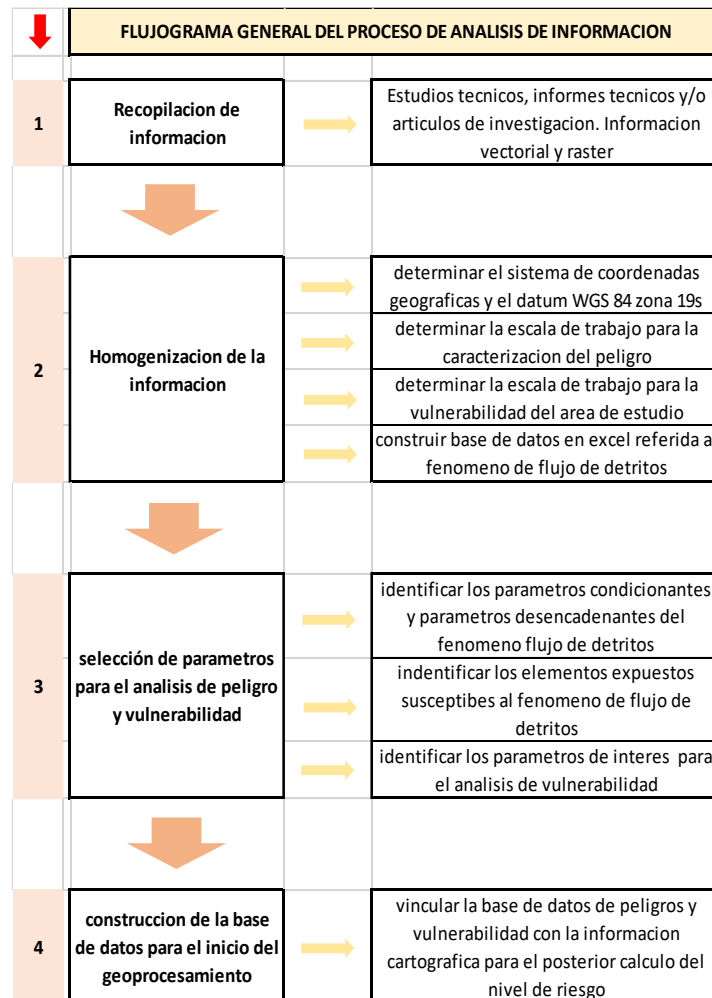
FLUJOGRAMA GENERAL DEL PROCESO DE ANALISIS DE INFORMACION

1

Recopilacion de informacion

Estudios tecnicos, informes tecnicos y/o articulos de investigacion. Informacion vectorial y raster

2

Homogenizacion de la informacion

determinar el sistema de coordenadas geograficas y el datum WGS 84 zona 19s

determinar la escala de trabajo para la caracterizacion del peligro

determinar la escala de trabajo para la vulnerabilidad del area de estudio

construir base de datos en excel referida a fenomeno de flujo de detritos

3

selección de parametros para el analisis de peligro y vulnerabilidad

identificar los parametros condicionantes y parametros desencadenantes del fenomeno flujo de detritos

indentificar los elementos expuestos susceptibes al fenomeno de flujo de detritos

identificar los parametros de interes para el analisis de vulnerabilidad

4

construccion de la base de datos para el inicio del geoprocesamiento

vincular la base de datos de peligros y vulnerabilidad con la informacion cartografica para el posterior calculo del nivel de riesgo